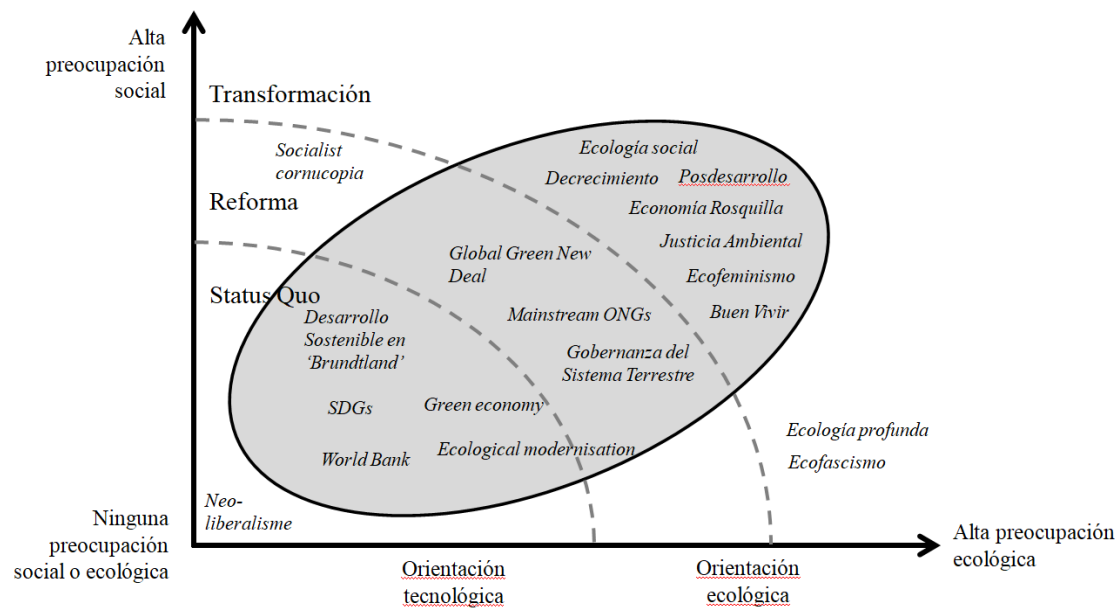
Alta preocupación social

Transformación

Socialist cornucopia

Reforma

Status Quo

Ecología social

Decrecimiento

Posdesarrollo

Economía Rosquilla

Justicia Ambiental

Ecofeminismo

Buen Vivir

Global Green New Deal

Mainstream ONGs

Gobernanza del Sistema Terrestre

Desarrollo Sostenible en 'Brundtland'

SDGs

Green economy

World Bank

Ecological modernisation

Ecología profunda

Ecofascismo

Neo-liberalisme

Ninguna preocupación social o ecológica

Orientación tecnológica

Orientación ecológica

Alta preocupación ecológica